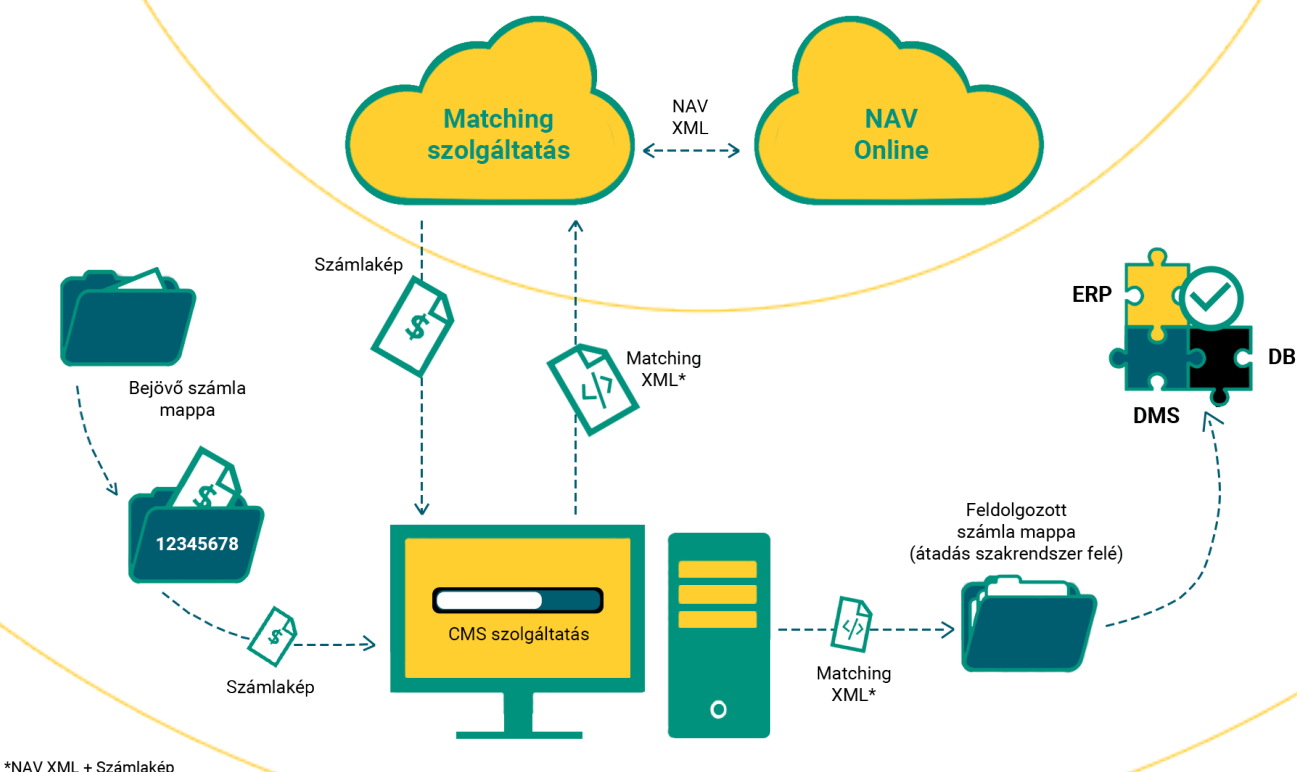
Matching szolgáltatás

NAV XML

NAV Online

Számlakép

Matching XML*

ERP

DB

DMS

Bejövő számla mappa

12345678

CMS szolgáltatás

Feldolgozott számla mappa (átadás szakrendszer felé)

Számlakép

Matching XML*

*NAV XML + Számlakép